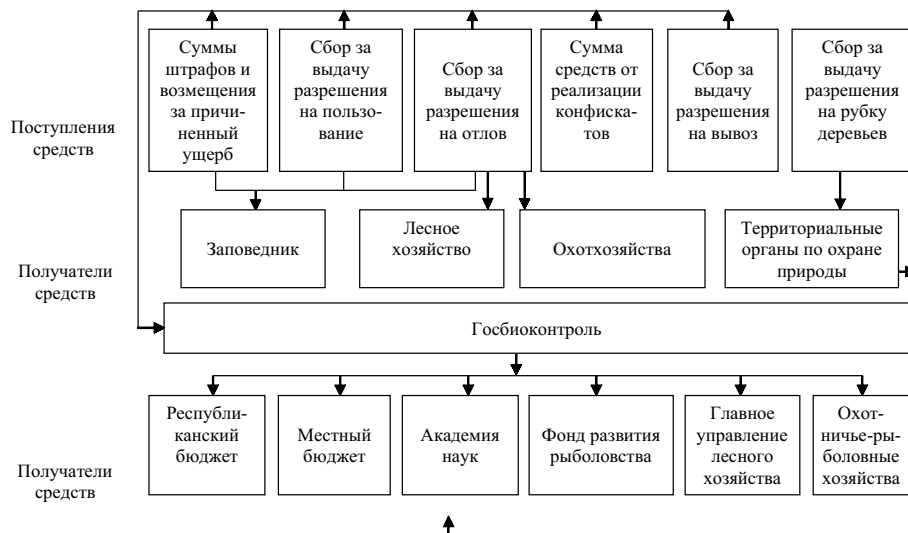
Поступления средств

Суммы штрафов и возмещения за причиненный ущерб

Сбор за выдачу разрешения на пользование

Сбор за выдачу разрешения на отлов

Сумма средств от реализации конфискатов

Сбор за выдачу разрешения на вывоз

Сбор за выдачу разрешения на рубку деревьев

Получатели средств

Заповедник

Лесное хозяйство

Охотхозяйства

Территориальные органы по охране природы

Госбиоконтроль

Получатели средств

Республиканский бюджет

Местный бюджет

Академия наук

Фонд развития рыболовства

Главное управление лесного хозяйства

Охотничье-рыболовные хозяйства